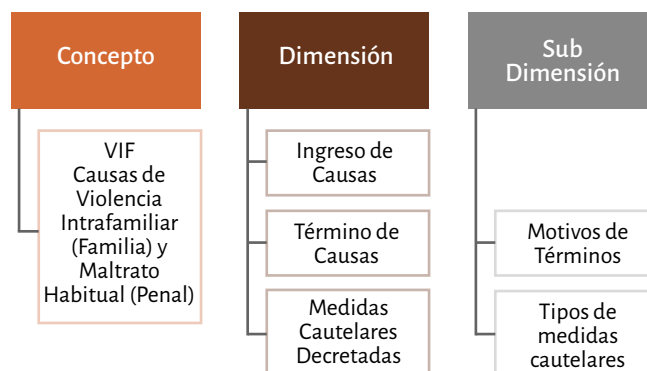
Concepto

VIF
Causas de Violencia Intrafamiliar (Familia) y Maltrato Habitual (Penal)

Dimensión

Ingreso de Causas

Término de Causas

Medidas Cautelares Decretadas

Sub Dimensión

Motivos de Términos

Tipos de medidas cautelares